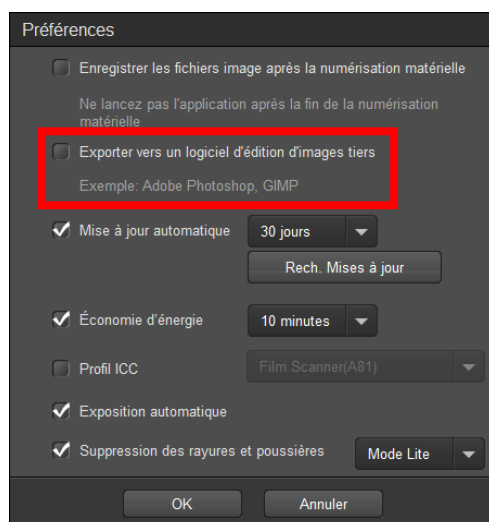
Préférences

Enregistrer les fichiers image après la numérisation matérielle

Ne lancez pas l'application après la fin de la numérisation matérielle

Exporter vers un logiciel d'édition d'images tiers

Exemple: Adobe Photoshop, GIMP

Mise à jour automatique
30 jours

Rech. Mises à jour

Économie d'énergie
10 minutes

Profil ICC
Film Scanner(A81)

Exposition automatique

Suppression des rayures et poussières
Mode Lite

OK
Annuler